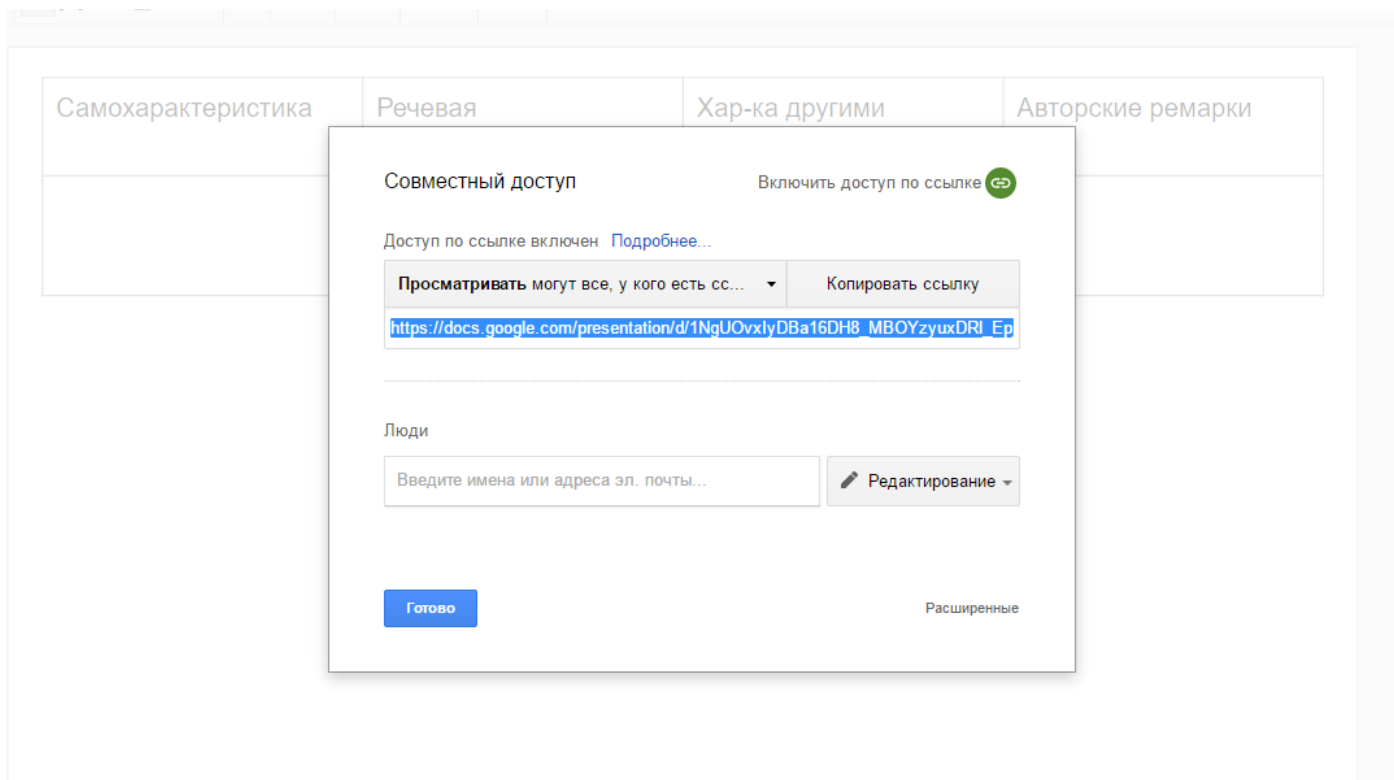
| Самохарактеристика | Речевая | Хар-ка другими | Авторские ремарки |
|---|---|---|---|
| | | | |

Совместный доступ

Включить доступ по ссылке

Доступ по ссылке включен Подробнее...

Просматривать могут все, у кого есть сс... Копировать ссылку

https://docs.google.com/presentation/d/1NgUOvxlyDBa16DH8_MBOYzyuxDRI_Ep

Люди

Введите имена или адреса эл. почты...

Редактирование

Готово

Расширенные